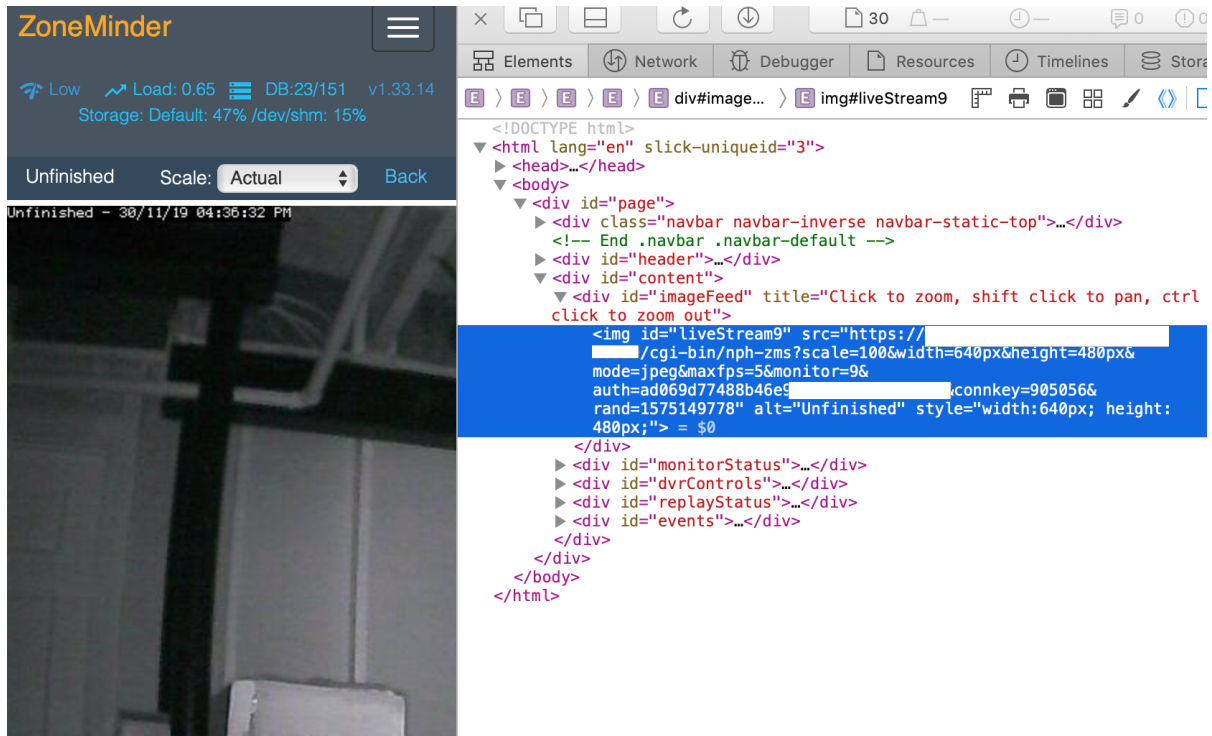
ZoneMinder

Low Load: 0.65 DB:23/151 v1.33.14
Storage: Default: 47% /dev/shm: 15%

Unfinished Scale: Actual Back

Unfinished - 30/11/19 04:36:32 PM

30 0 0

Elements Network Debugger Resources Timelines Stora

E E E E div#image… E img#liveStream9

<!DOCTYPE html>
<html lang="en" slick-uniqueid="3">
<head>…</head>
<body>
<div id="page">
<div class="navbar navbar-inverse navbar-static-top">…</div>
<!-- End .navbar .navbar-default -->
<div id="header">…</div>
<div id="content">
<div id="imageFeed" title="Click to zoom, shift click to pan, ctrl click to zoom out">
<img id="liveStream9" src="https://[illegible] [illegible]/cgi-bin/nph-zms?scale=100&width=640px&height=480px&mode=jpeg&maxfps=5&monitor=9&auth=ad069d77488b46e9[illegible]&connkey=905056&rand=1575149778" alt="Unfinished" style="width:640px; height: 480px;"> = $0
</div>
<div id="monitorStatus">…</div>
<div id="dvrControls">…</div>
<div id="replayStatus">…</div>
<div id="events">…</div>
</div>
</div>
</body>
</html>